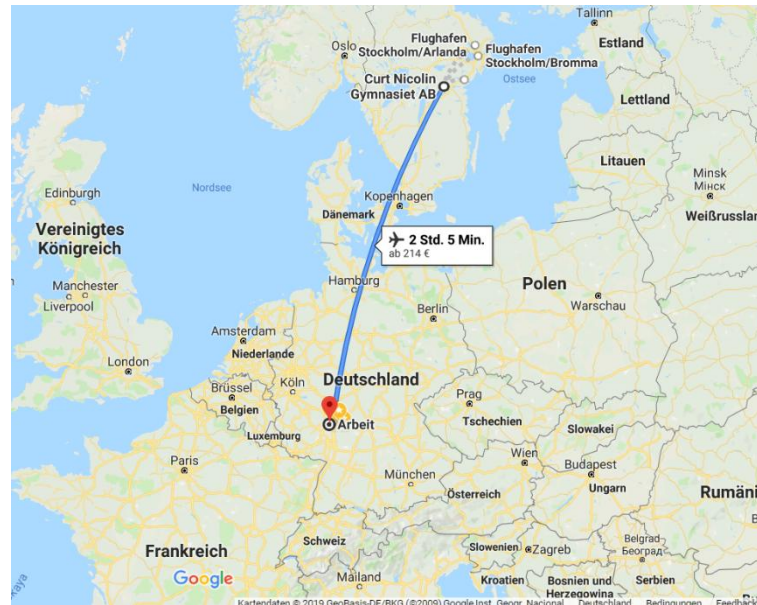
Tallinn
Flughafen
Oslo
Stockholm/Arlanda
Flughafen
Stockholm/Bromma
Estland
Ostsee
Curt Nicolin
Gymnasiet AB
Lettland
Litauen
Minsk
Минск
Weißrussland
Edinburgh
Nordsee
Kopenhagen
Vereinigtes
Königreich
Dänemark
2 Std. 5 Min.
ab 214 €
Hamburg
Polen
Manchester
Liverpool
Berlin
Warschau
Amsterdam
Niederlande
London
Deutschland
Köln
Brüssel
Belgien
Prag
Arbeit
Luxemburg
Tschechien
Slowakei
Paris
Wien
Budapest
München
Österreich
Ungarn
Rumänien
Frankreich
Schweiz
Slowenien
Zagreb
Belgrad
Београд
Google
Mailand
Kroatien
Bosnien und Herzegowina
Serbien
Kartendaten © 2019 GeoBasis-DE/BKG (©2009) Google Inst. Geogr. Nacional Deutschland Bedingungen Feedback